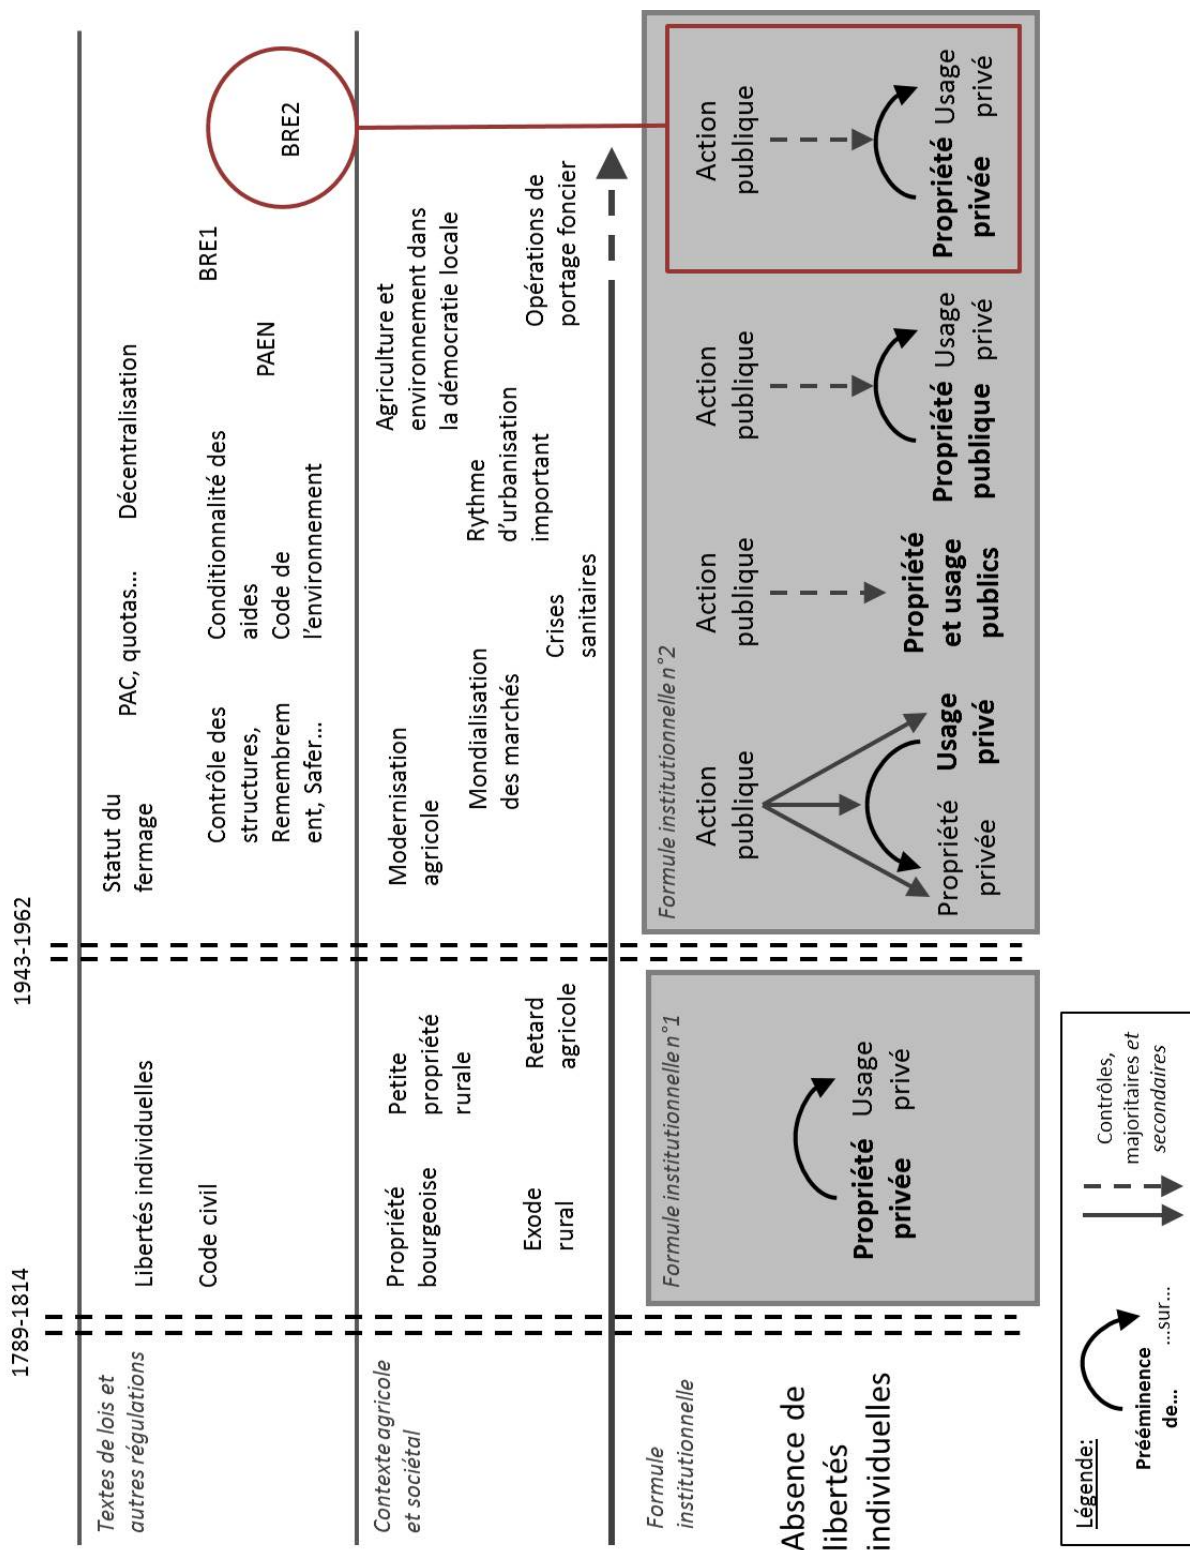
1789-1814

1943-1962

Textes de lois et autres régulations

Libertés individuelles

Code civil

Statut du fermage

PAC, quotas...

Décentralisation

Contrôle des structures, Remembrement, Safer...

Conditionnalité des aides

Code de l'environnement

PAEN

BRE1

BRE2

Contexte agricole et sociétal

Propriété bourgeoise

Petite propriété rurale

Exode rural

Retard agricole

Modernisation agricole

Mondialisation des marchés

Crises sanitaires

Rythme d'urbanisation important

Agriculture et environnement dans la démocratie locale

Opérations de portage foncier

Formule institutionnelle

Absence de libertés individuelles

Formule institutionnelle n°1

Propriété privée

Usage privé

Formule institutionnelle n°2

Action publique

Propriété privée

Usage privé

Action publique

Propriété et usage publics

Action publique

Propriété publique

Usage privé

Action publique

Propriété privée

Usage privé

Légende:

Prééminence de... ...sur...

Contrôles, majoritaires et secondaires